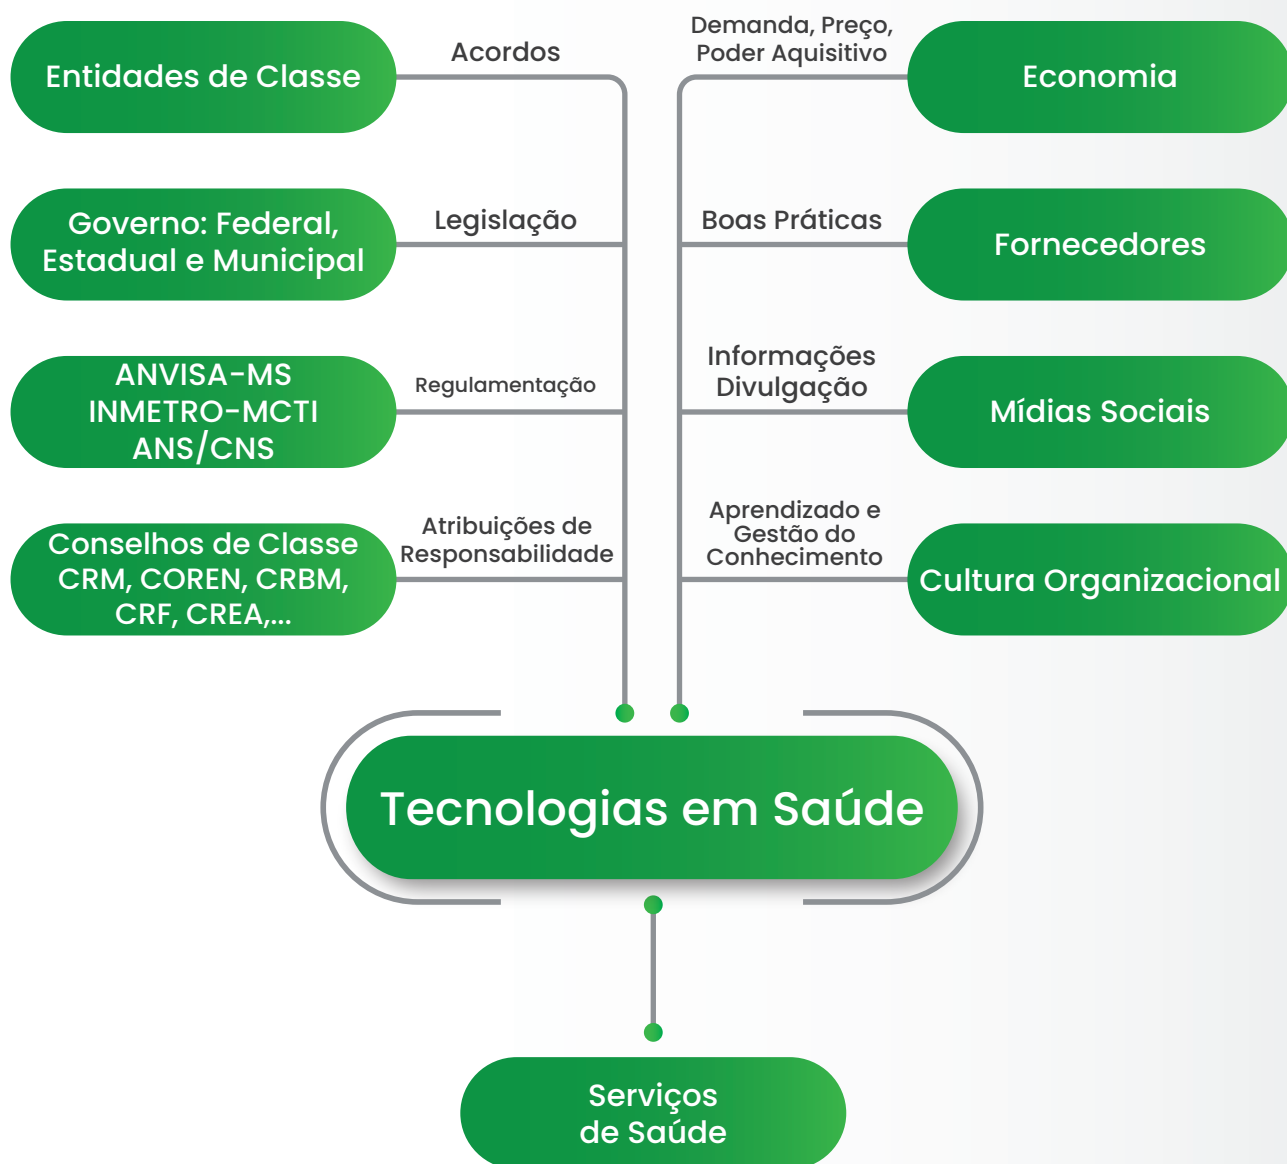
Entidades de Classe

Acordos

Demanda, Preço, Poder Aquisitivo

Economia

Governo: Federal, Estadual e Municipal

Legislação

Boas Práticas

Fornecedores

ANVISA-MS
INMETRO-MCTI
ANS/CNS

Regulamentação

Informações Divulgação

Mídias Sociais

Conselhos de Classe
CRM, COREN, CRBM, CRF, CREA,...

Atribuições de Responsabilidade

Aprendizado e Gestão do Conhecimento

Cultura Organizacional

Tecnologias em Saúde

Serviços de Saúde